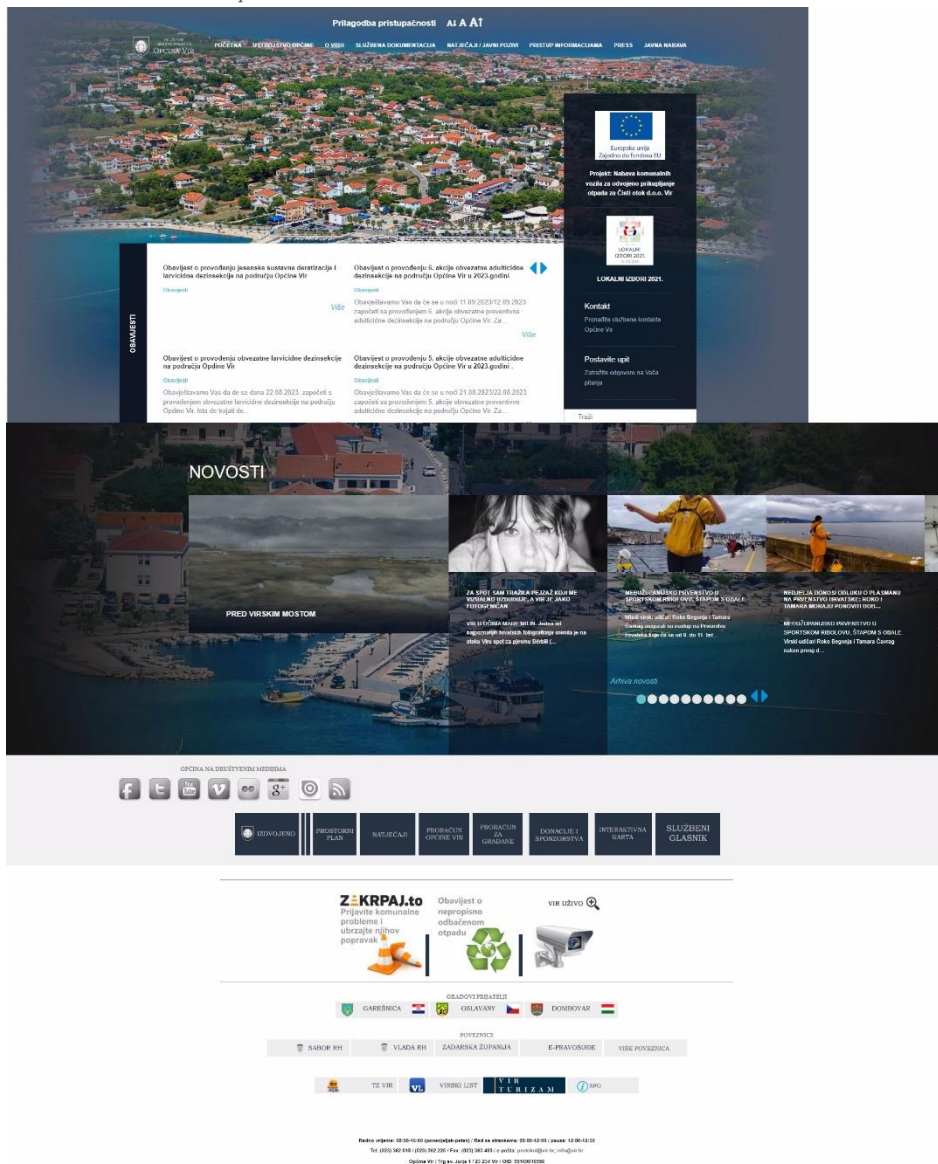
Prilagodba pristupačnosti A A A

Općina Vir

POČETNA IZ POVIJESTI OPĆINE O VIRU SLUŽBENA DOKUMENTACIJA NATJEČAJI / JAVNI POZIVI PRISTUP INFORMACIJAMA PRESS JAVNA NABAVA

Europska unija Zajedno do fondova EU

Projekt: Nabava komunalnih vozila za odvojeno prikupljanje otpada za Čisti otok d.o.o. Vir

LOKALNI IZBORI 2021.

LOKALNI IZBORI 2021.

OBAVIJESTI

Obavijest o provođenju jesenske kustavne deratizacije i larvicidne dezinsekcije na području Općine Vir

Obavijesti

Više

Obavijest o provođenju 6. akcije obvezatne adulticidne dezinsekcije na području Općine Vir u 2023.godini

Obavijesti

Obavještavamo Vas da će se u noći 11.09.2023/12.09.2023 započeti sa provođenjem 6. akcije obvezatne preventivne adulticidne dezinsekcije na području Općine Vir. Za...

Više

Obavijest o provođenju obvezatne larvicidne dezinsekcije na području Općine Vir

Obavijesti

Obavještavamo Vas da će se dana 22.08.2023. započeti s provođenjem obvezatne larvicidne dezinsekcije na području Općine Vir. Ista će trajati do...

Obavijest o provođenju 5. akcije obvezatne adulticidne dezinsekcije na području Općine Vir u 2023.godini .

Obavijesti

Obavještavamo Vas da će se u noći 21.08.2023/22.08.2023 započeti sa provođenjem 5. akcije obvezatne preventivne adulticidne dezinsekcije na području Općine Vir. Za...

Kontakt

Pronađite službene kontakte Općine Vir

Postavite upit

Zatražite odgovore na Vaša pitanja

Traži

NOVOSTI

PRED VIRSKIM MOSTOM

ZA SPOT SAM TRAŽILA PEJZAŽ KOJI ME VIZUALNO INSPIRIRA, A VIR JE JAKO FOTOGENIČAN

VIR U OČIMA MAJE MILIN Jedna od najpoznatijih hrvatskih fotografkinja snimila je na otoku Viru spot za pjesmu Bdribil (...

MEĐUŽUPANIJSKO PRVENSTVO U SPORTSKOM RIBOLOVU ŠTAPOM S OBALE

Mladi virski udičari Roko Begonja i Tamara Čavrag osigurali su nastup na Prvenstvu Hrvatske kojem će se od 9. do 11. let

NEDJELJA DONOSI ODLUKU O PLASMANU NA PRVENSTVO HRVATSKE: ROKO I TAMARA MORAJU PONOVITI DOB...

MEĐUŽUPANIJSKO PRVENSTVO U SPORTSKOM RIBOLOVU ŠTAPOM S OBALE. Virski udičari Roko Begonja i Tamara Čavrag nakon prvog d...

Arhiva novosti

OPĆINA NA DRUŠTVENIM MEDIJIMA

IZDVOJENO | PROSTORNI PLAN | NATJEČAJI | PRORAČUN OPĆINE VIR | PRORAČUN ZA GRAĐANE | DONACIJE I SPONZORSTVA | INTERAKTIVNA KARTA | SLUŽBENI GLASNIK

ZAKRPAJ.to Prijavite komunalne probleme i ubrzajte njihov popravak

Obavijest o nepropisno odbačenom otpadu

VIR UŽIVO

GRADOVI PRIJATELJI

GAREŠNICA | OSLAVANY | DOMBOVAR

POVEZNICE

SABOR RH | VLADA RH | ZADARSKA ŽUPANIJA | E-PRAVOSUĐE | VIŠE POVEZNICA

TZ VIR | VIRSKI LIST | VIR TURIZAM | INFO

Radno vrijeme: 08:00-16:00 (ponedjeljak-petak) / Rad sa strankama: 08:00-12:00 / pauza: 12:00-12:30
Tel: (023) 362 018 / (023) 362 220 / Fax: (023) 362 480 / e-pošta: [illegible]
Općina Vir / Trg sv. Jurja 1 / 23 234 Vir / OIB: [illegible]